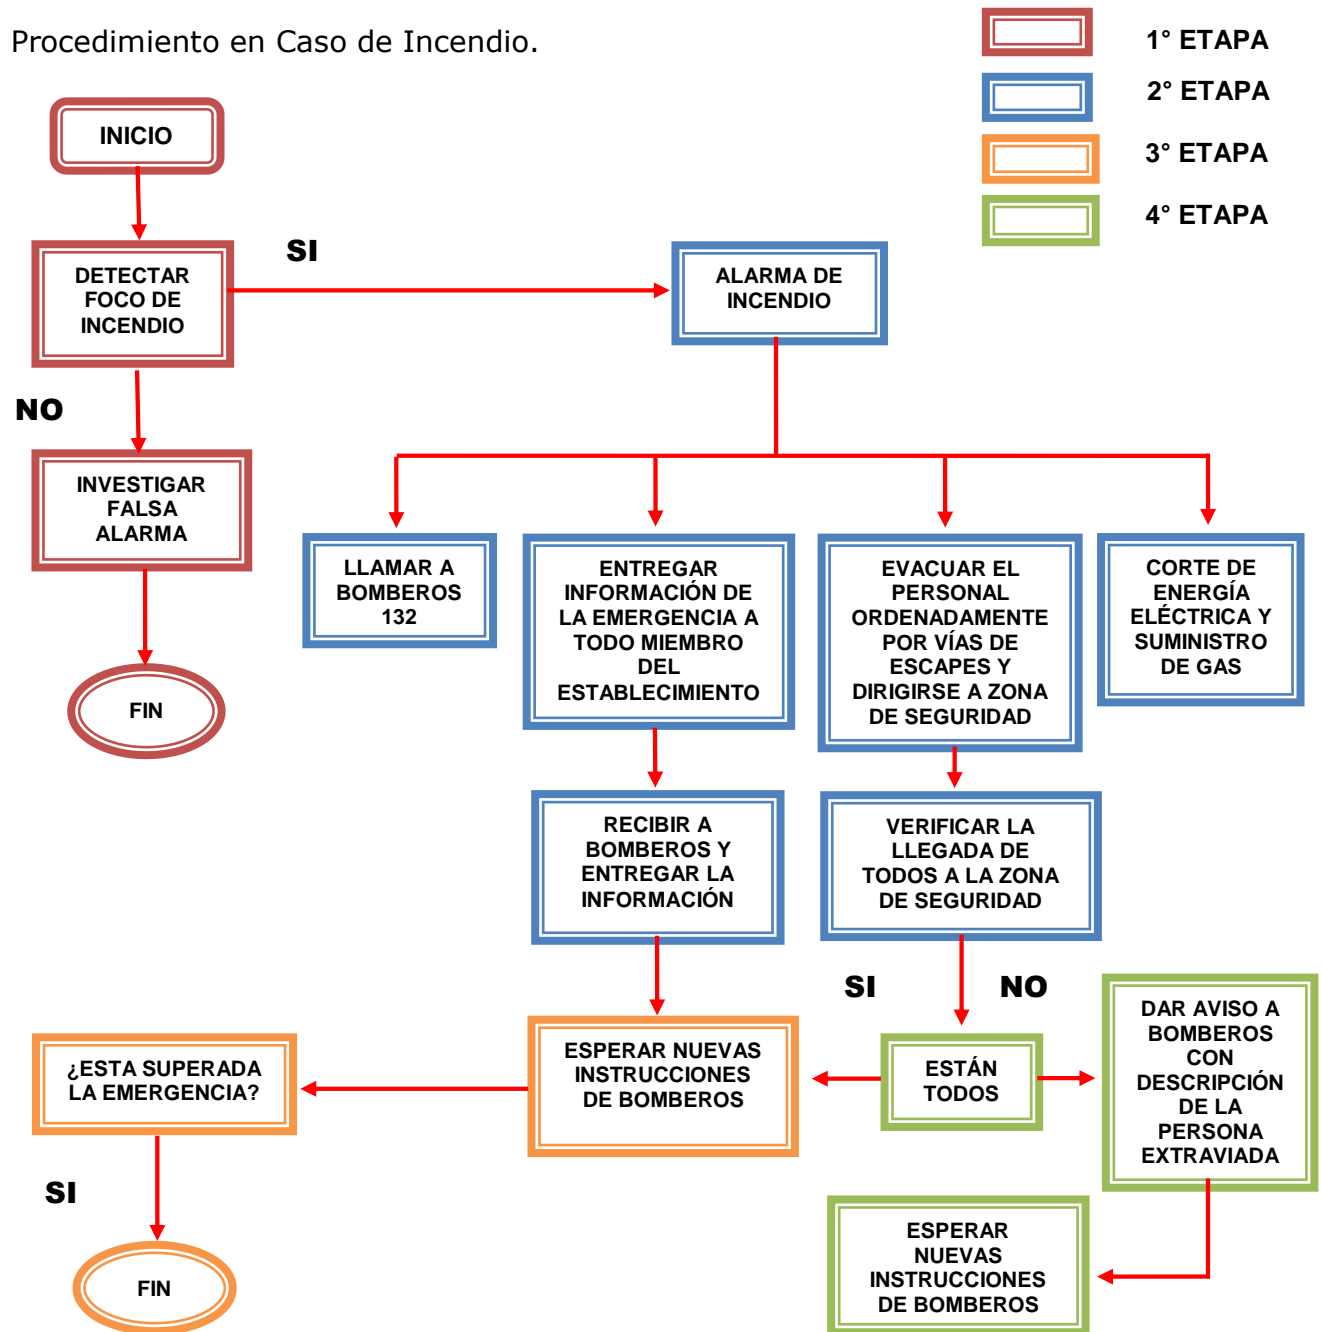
Procedimiento en Caso de Incendio.

1° ETAPA

2° ETAPA

3° ETAPA

4° ETAPA

INICIO

DETECTAR FOCO DE INCENDIO

SI

ALARMA DE INCENDIO

NO

INVESTIGAR FALSA ALARMA

FIN

LLAMAR A BOMBEROS 132

ENTREGAR INFORMACIÓN DE LA EMERGENCIA A TODO MIEMBRO DEL ESTABLECIMIENTO

EVACUAR EL PERSONAL ORDENADAMENTE POR VÍAS DE ESCAPES Y DIRIGIRSE A ZONA DE SEGURIDAD

CORTE DE ENERGÍA ELÉCTRICA Y SUMINISTRO DE GAS

RECIBIR A BOMBEROS Y ENTREGAR LA INFORMACIÓN

VERIFICAR LA LLEGADA DE TODOS A LA ZONA DE SEGURIDAD

SI

NO

¿ESTA SUPERADA LA EMERGENCIA?

ESPERAR NUEVAS INSTRUCCIONES DE BOMBEROS

ESTÁN TODOS

DAR AVISO A BOMBEROS CON DESCRIPCIÓN DE LA PERSONA EXTRAVIADA

SI

FIN

ESPERAR NUEVAS INSTRUCCIONES DE BOMBEROS